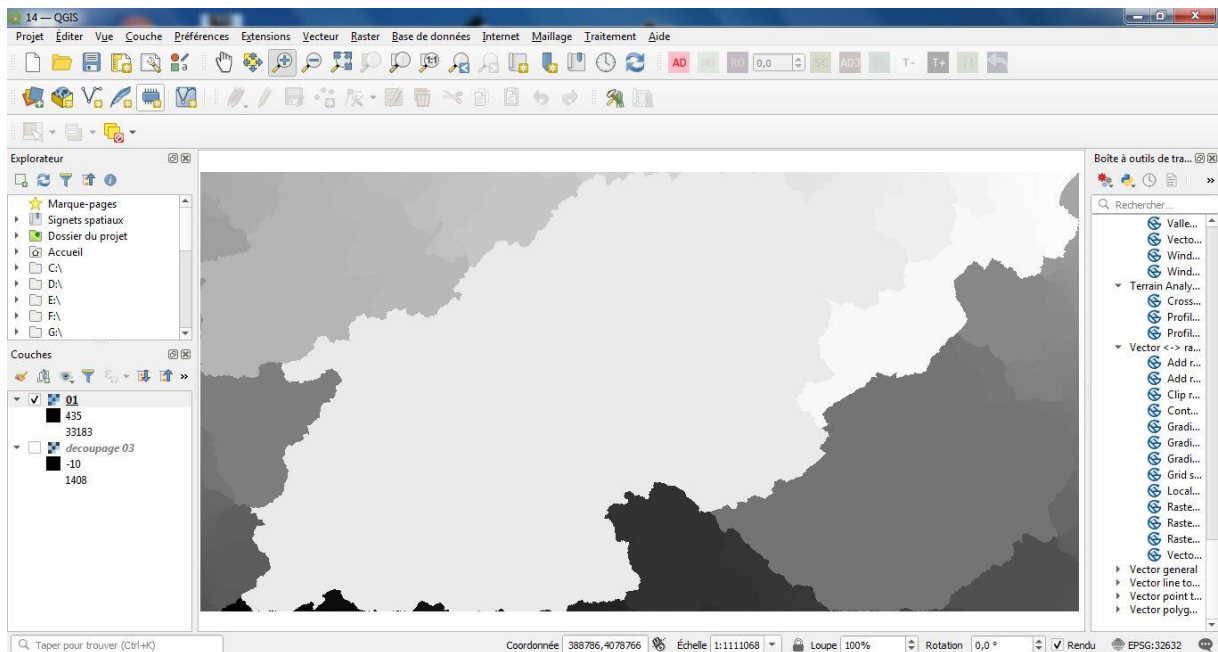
14 — QGIS

Projet Éditer Vue Couche Préférences Extensions Vecteur Raster Base de données Internet Maillage Traitement Aide

AD PD RO 0,0 SC ADJ T- T+

Explorateur

Marque-pages
Signets spatiaux
Dossier du projet
Accueil
C:\
D:\
E:\
F:\
G:\

Couches

01
435
33183
decoupage 03
-10
1408

Boîte à outils de tra...

Rechercher...

Valle...
Vecto...
Wind...
Wind...
Terrain Analy...
Cross...
Profil...
Profil...
Vector <-> ra...
Add r...
Add r...
Clip r...
Cont...
Gradi...
Gradi...
Gradi...
Grid s...
Local...
Raste...
Raste...
Raste...
Vecto...
Vector general
Vector line to...
Vector point t...
Vector polyg...

Taper pour trouver (Ctrl+K)

Coordonnée 388786,4078766 Échelle 1:1111068 Loupe 100% Rotation 0,0 ° Rendu EPSG:32632